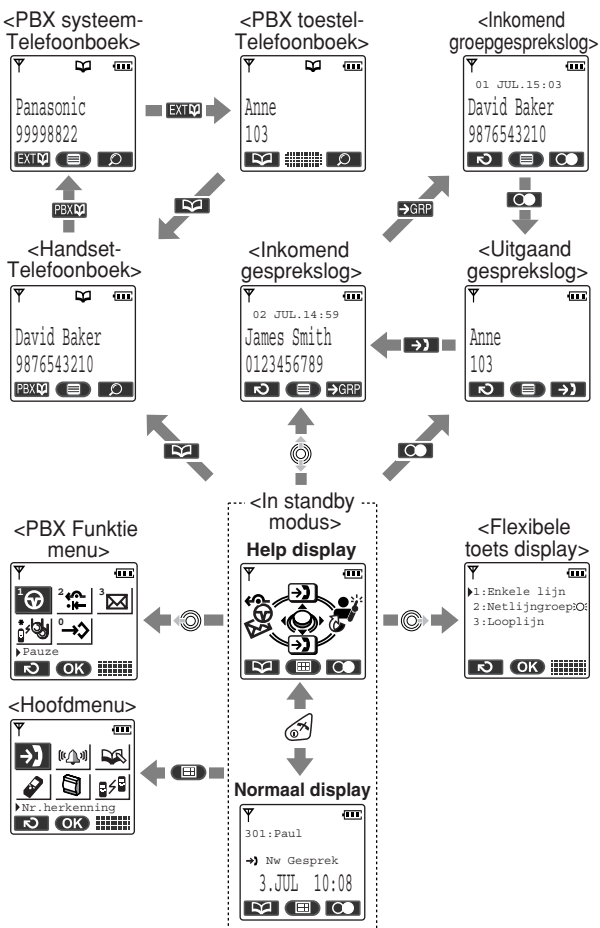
<PBX systeem-Telefoonboek>

Panasonic
99998822

EXT

<PBX toestel-Telefoonboek>

Anne
103

<Inkomend groepgesprekslog>

01 JUL.15:03
David Baker
9876543210

PBX

GRP

<Handset-Telefoonboek>

David Baker
9876543210

PBX

<Inkomend gespreksslog>

02 JUL.14:59
James Smith
0123456789

GRP

<Uitgaand gespreksslog>

Anne
103

<In standby modus>

Help display

Normaal display

301:Paul

Nw Gesprek

3.JUL 10:08

<PBX Funktie menu>

1 2 3 0

Pauze

OK

<Flexibele toets display>

1:Enkele lijn
2:Netlijngroep
3:Looplijn

OK

<Hoofdmenu>

Nr.herkenning

OK